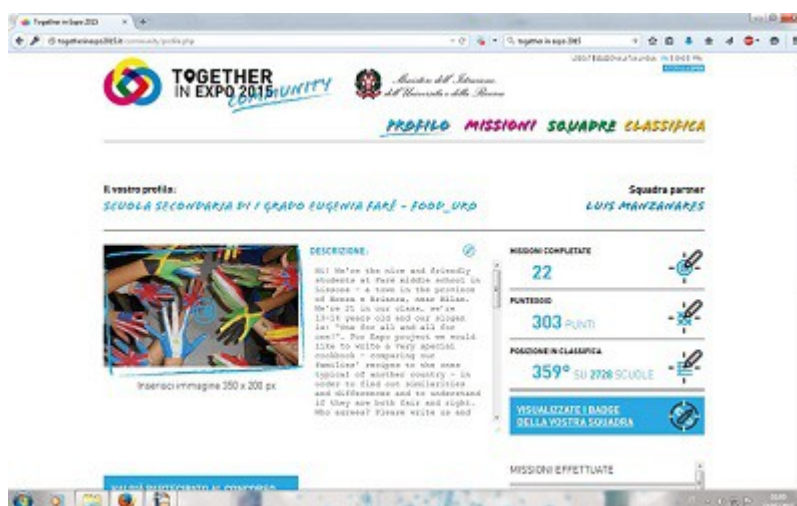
Together in Expo 2015

togetherinexpo2015.it/community/profile.php

TOGETHER IN EXPO 2015 COMMUNITY

Ministero dell'Istruzione, dell'Università e della Ricerca

PROFILO MISSIONI SQUADRE CLASSIFICA

Il vostro profilo:
SCUOLA SECONDARIA DI I GRADO EUGENIA FARÈ - FOOD_URO

Squadra partner
LUIS MANZANARES

Inserisci immagine 350 x 200 px

DESCRIZIONE:

Hi! We're the nice and friendly students at Farè middle school in Lissone - a town in the province of Monza e Brianza, near Milan. We're 25 in our class, we're 13-14 years old and our slogan is: "One for all and all for one!". For Expo project we would like to write a very special cookbook - comparing our families' recipes to the ones typical of another country - in order to find out similarities and differences and to understand if they are both fair and right. Who agrees? Please write us and

MISSIONI COMPLETATE
22

PUNTEGGIO
303 PUNTI

POSIZIONE IN CLASSIFICA
359° SU 2728 SCUOLE

VISUALIZZATE I BADGE DELLA VOSTRA SQUADRA

MISSIONI EFFETTUATE

VALI GIÀ PARTECIPATO AL CONCORSO